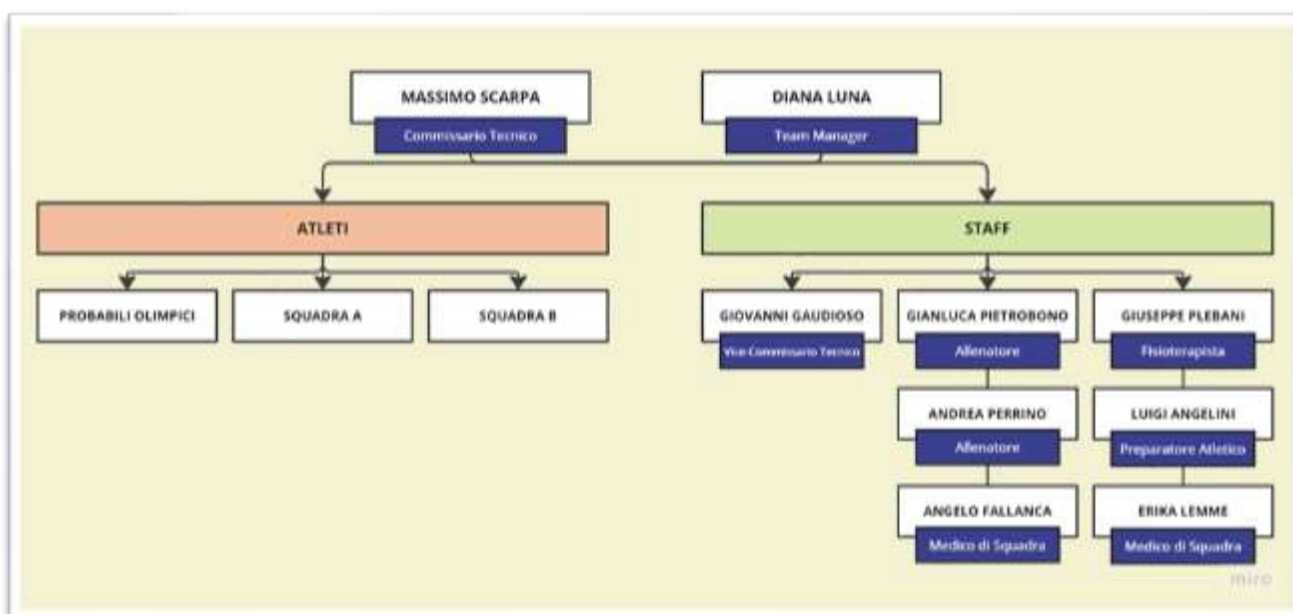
MASSIMO SCARPA
Commissario Tecnico

DIANA LUNA
Team Manager

ATLETI

STAFF

PROBABILI OLIMPICI

SQUADRA A

SQUADRA B

GIOVANNI GAUDIOSO
Vice Commissario Tecnico

GIANLUCA PIETROBONO
Allenatore

ANDREA PERRINO
Allenatore

ANGELO FALLANCA
Medico di Squadra

GIUSEPPE PLEBANI
Fisioterapista

LUIGI ANGELINI
Preparatore Atletico

ERIKA LEMME
Medico di Squadra

miro